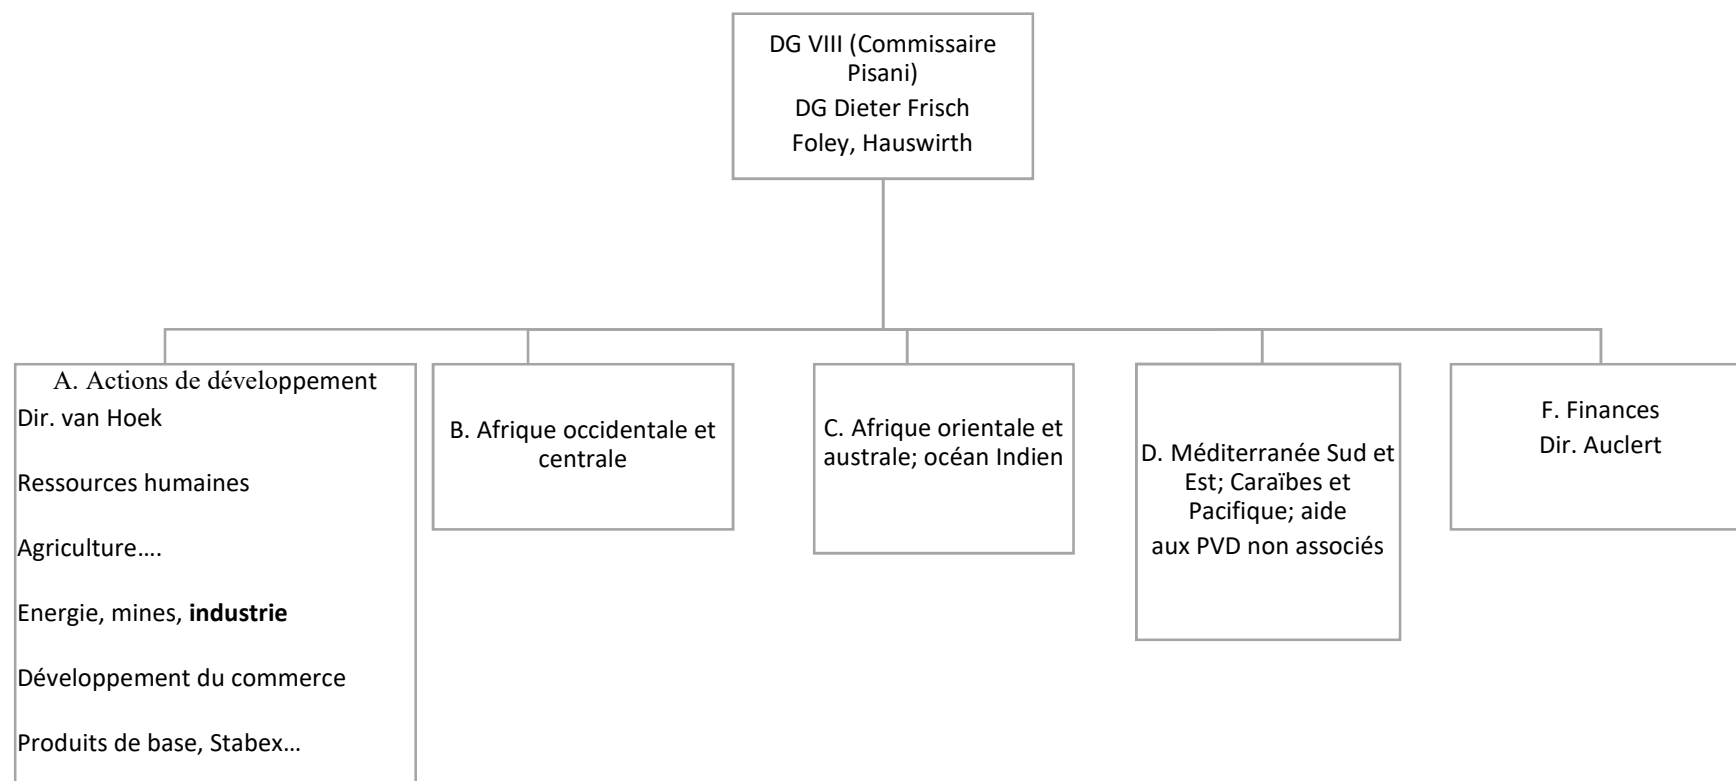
DG VIII (Commissaire Pisani)
DG Dieter Frisch
Foley, Hauswirth

A. Actions de développement
Dir. van Hoek

Ressources humaines

Agriculture….

Energie, mines, industrie

Développement du commerce

Produits de base, Stabex…

B. Afrique occidentale et centrale

C. Afrique orientale et australe; océan Indien

D. Méditerranée Sud et Est; Caraïbes et Pacifique; aide aux PVD non associés

F. Finances
Dir. Auclert